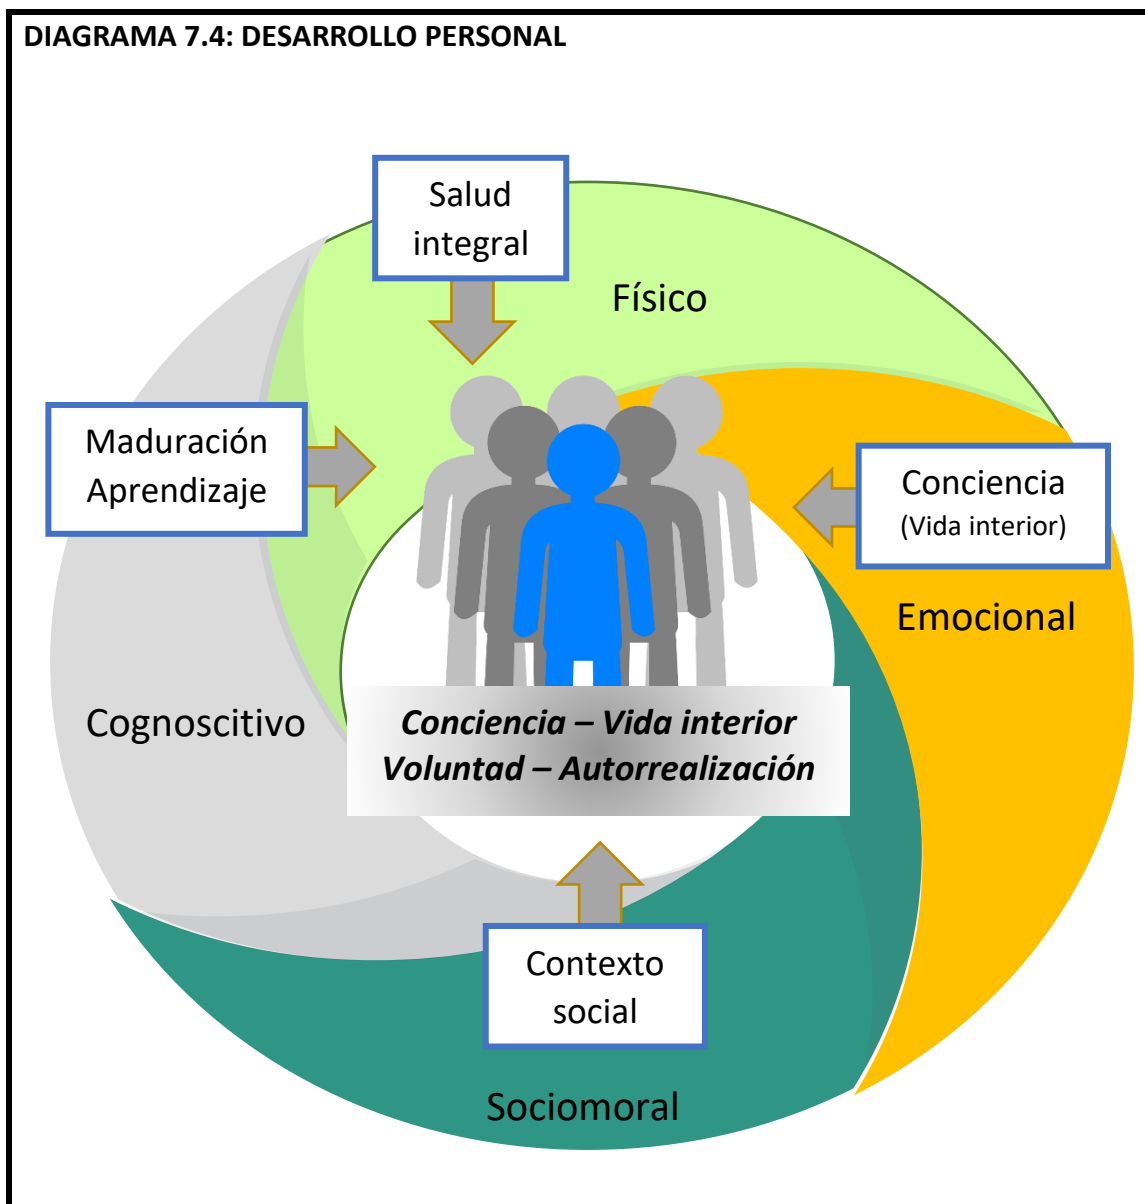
DIAGRAMA 7.4: DESARROLLO PERSONAL

Salud integral

Físico

Maduración Aprendizaje

Conciencia (Vida interior)

Emocional

Cognoscitivo

***Conciencia – Vida interior***
***Voluntad – Autorrealización***

Contexto social

Sociomoral